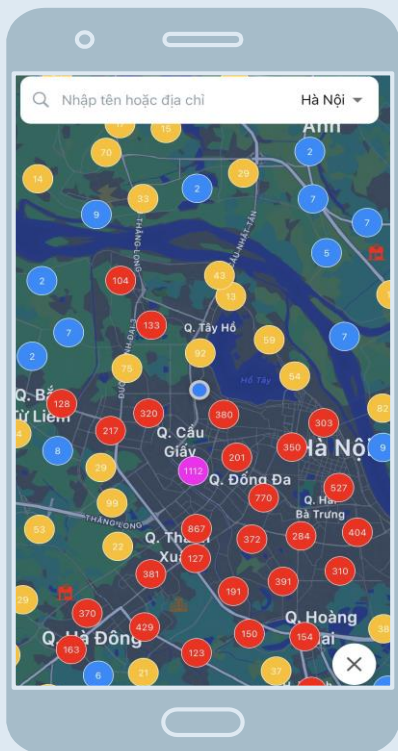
Nhập tên hoặc địa chỉ
Hà Nội

Anh
17
15
70
2
14
33
2
29
9
7
7
5
2
104
43
13
THĂNG LONG
CẦU NHẬT TÂN
133
7
Q. Tây Hồ
7
2
59
92
75
Hồ Tây
54
Q. Bắ
ừ Liêm
128
320
380
303
82
217
Q. Cầu Giấy
350
Hà Nội
8
201
9
29
1112
Q. Đống Đa
770
527
Q. Ha
Bà Trưng
99
THĂNG LONG
53
867
284
404
22
Q. Th
Xuâ
372
127
381
310
391
191
29
370
429
Q. Hoàng
ai
Q. Hà Đông
150
154
38
163
123
6
21
37